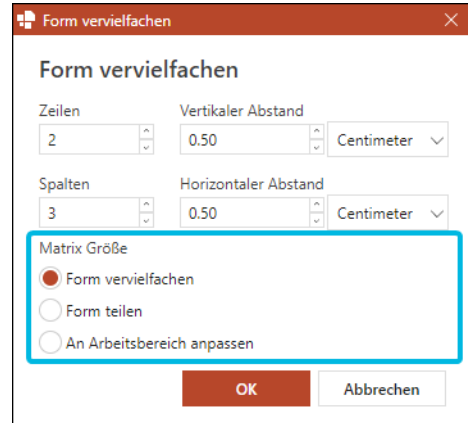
Form vervielfachen

Form vervielfachen

Zeilen
2

Vertikaler Abstand
0.50
Centimeter

Spalten
3

Horizontaler Abstand
0.50
Centimeter

Matrix Größe
Form vervielfachen
Form teilen
An Arbeitsbereich anpassen

OK
Abbrechen